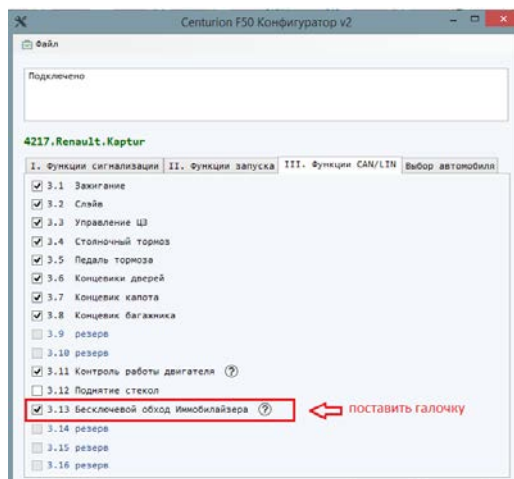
Centurion F50 Конфигуратор v2

Файл

Подключено

4217.Renault.Kaptur

I. Функции сигнализации | II. Функции запуска | III. Функции CAN/LIN | Выбор автомобиля

3.1 Зажигание
3.2 Слэйв
3.3 Управление ЦЗ
3.4 Стояночный тормоз
3.5 Педаль тормоза
3.6 Концевики дверей
3.7 Концевик капота
3.8 Концевик багажника
3.9 резерв
3.10 резерв
3.11 Контроль работы двигателя ?
3.12 Поднятие стекол
3.13 Бесключевой обход иммобилайзера ?
3.14 резерв
3.15 резерв
3.16 резерв

поставить галочку